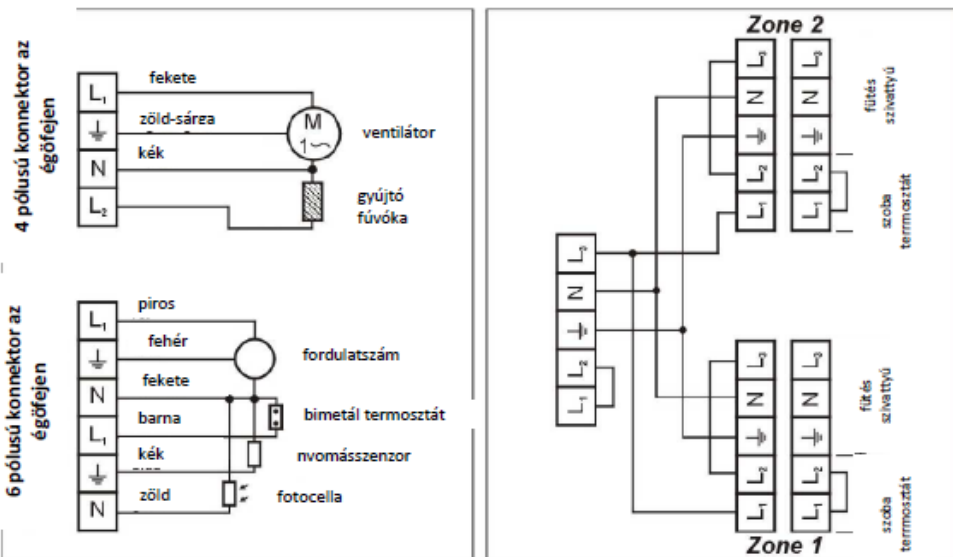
4 pólusú konnektor az égőfejen

$L_1$ fekete
zöld-sárga
N kék
$L_2$

M 1~ ventilátor

gyújtó fúvóka

6 pólusú konnektor az égőfejen

$L_1$ piros
fehér
N fekete
$L_1$ barna
kék
N zöld

fordulatszám
bimetál termosztát
nyomásszenzor
fotocella

Zone 2

$L_3$ $L_3$
N N
$L_2$ $L_2$
$L_1$ $L_1$

fűtés szivattyú
szoba termosztát

$L_3$
N
$L_2$
$L_1$

$L_3$ $L_3$
N N
$L_2$ $L_2$
$L_1$ $L_1$

fűtés szivattyú
szoba termosztát

Zone 1